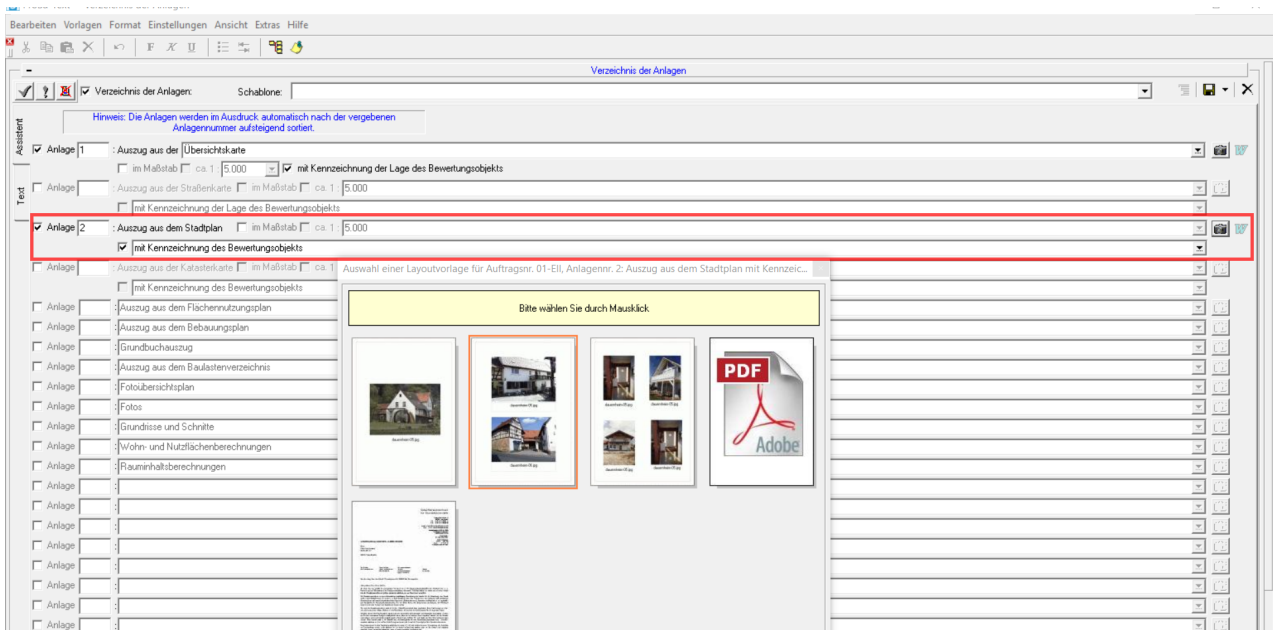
Bearbeiten Vorlagen Format Einstellungen Ansicht Extras Hilfe

F K U

Verzeichnis der Anlagen

Verzeichnis der Anlagen: Schablone:

Hinweis: Die Anlagen werden im Ausdruck automatisch nach der vergebenen Anlagennummer aufsteigend sortiert.

Assistent

Text

Anlage 1 : Auszug aus der Übersichtskarte
im Maßstab ca. 1 : 5.000 mit Kennzeichnung der Lage des Bewertungsobjekts

Anlage : Auszug aus der Straßenkarte im Maßstab ca. 1 : 5.000
mit Kennzeichnung der Lage des Bewertungsobjekts

Anlage 2 : Auszug aus dem Stadtplan im Maßstab ca. 1 : 5.000
mit Kennzeichnung des Bewertungsobjekts

Anlage : Auszug aus der Katasterkarte im Maßstab ca. 1
mit Kennzeichnung des Bewertungsobjekts

Anlage : Auszug aus dem Flächennutzungsplan
Anlage : Auszug aus dem Bebauungsplan
Anlage : Grundbuchauszug
Anlage : Auszug aus dem Baulastenverzeichnis
Anlage : Fotoübersichtsplan
Anlage : Fotos
Anlage : Grundrisse und Schnitte
Anlage : Wohn- und Nutzflächenberechnungen
Anlage : Rauminhaltsberechnungen
Anlage :
Anlage :
Anlage :
Anlage :
Anlage :
Anlage :
Anlage :
Anlage :

Auswahl einer Layoutvorlage für Auftragsnr. 01-Ell, Anlagennr. 2: Auszug aus dem Stadtplan mit Kennzeic...

Bitte wählen Sie durch Mausklick

PDF
Adobe